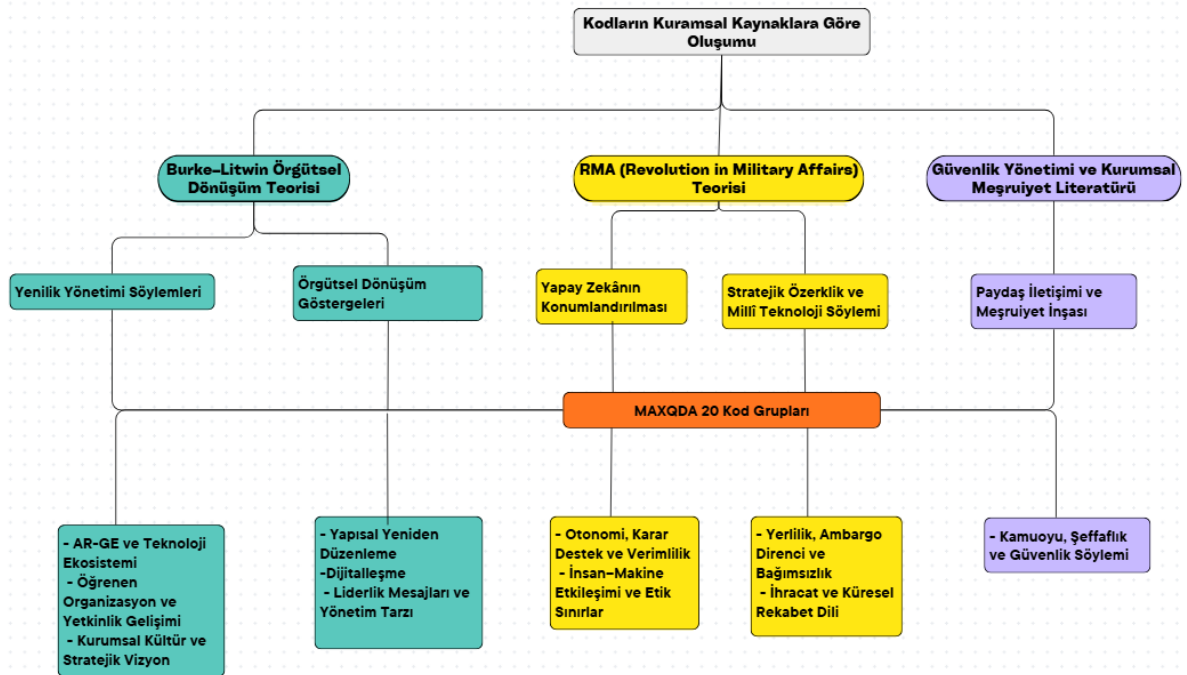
Kodların Kuramsal Kaynaklara Göre Oluşumu

Burke-Litwin Örgütsel Dönüşüm Teorisi

RMA (Revolution in Military Affairs) Teorisi

Güvenlik Yönetimi ve Kurumsal Meşruiyet Literatürü

Yenilik Yönetimi Söylemleri

Örgütsel Dönüşüm Göstergeleri

Yapay Zekânın Konumlandırılması

Stratejik Özerklik ve Millî Teknoloji Söylemi

Paydaş İletişimi ve Meşruiyet İnşası

MAXQDA 20 Kod Grupları

- AR-GE ve Teknoloji Ekosistemi
- Öğrenen Organizasyon ve Yetkinlik Gelişimi
- Kurumsal Kültür ve Stratejik Vizyon

- Yapısal Yeniden Düzenleme
-Dijitalleşme
- Liderlik Mesajları ve Yönetim Tarzı

- Otonomi, Karar Destek ve Verimlilik
- İnsan-Makine Etkileşimi ve Etik Sınırlar

- Yerlilik, Ambargo Direnci ve Bağımsızlık
- İhracat ve Küresel Rekabet Dili

- Kamuoyu, Şeffaflık ve Güvenlik Söylemi